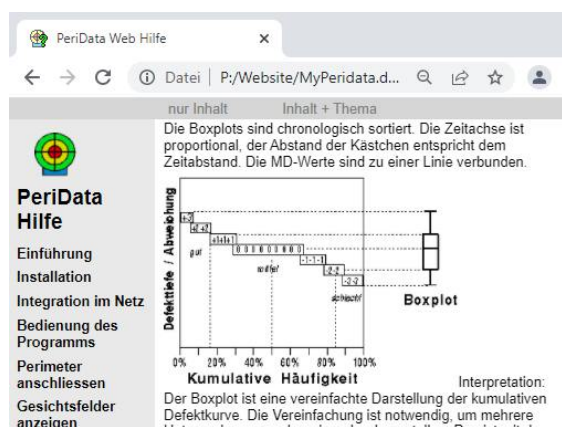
PeriData Web Hilfe

Datei | P:/Website/MyPeridata.d...

nur Inhalt Inhalt + Thema

PeriData Hilfe

Einführung

Installation

Integration im Netz

Bedienung des Programms

Perimeter anschliessen

Gesichtsfelder anzeigen

Die Boxplots sind chronologisch sortiert. Die Zeitachse ist proportional, der Abstand der Kästchen entspricht dem Zeitabstand. Die MD-Werte sind zu einer Linie verbunden.

Defekttiefe / Abweichung

gut

mittel

schlecht

Boxplot

0% 20% 40% 60% 80% 100%

Kumulative Häufigkeit

Interpretation:

Der Boxplot ist eine vereinfachte Darstellung der kumulativen Defektkurve. Die Vereinfachung ist notwendig, um mehrere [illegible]